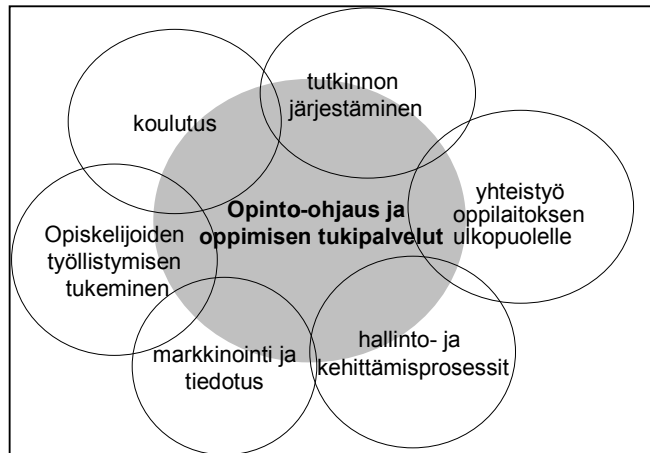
koulutus

tutkinnon järjestäminen

yhteistyö oppilaitoksen ulkopuolelle

Opinto-ohjaus ja oppimisen tukipalvelut

Opiskelijoiden työllistymisen tukeminen

markkinointi ja tiedotus

hallinto- ja kehittämisprosessit